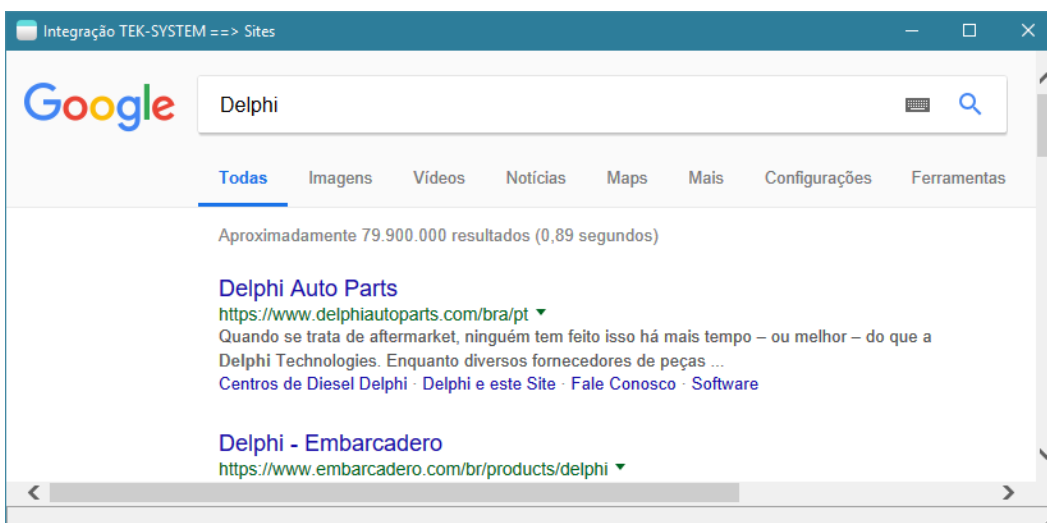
Integração TEK-SYSTEM ==> Sites

Google

Delphi

Todas   Imagens   Vídeos   Notícias   Maps   Mais   Configurações   Ferramentas

Aproximadamente 79.900.000 resultados (0,89 segundos)

Delphi Auto Parts
https://www.delphiautoparts.com/bra/pt
Quando se trata de aftermarket, ninguém tem feito isso há mais tempo – ou melhor – do que a Delphi Technologies. Enquanto diversos fornecedores de peças ...
Centros de Diesel Delphi · Delphi e este Site · Fale Conosco · Software

Delphi - Embarcadero
https://www.embarcadero.com/br/products/delphi